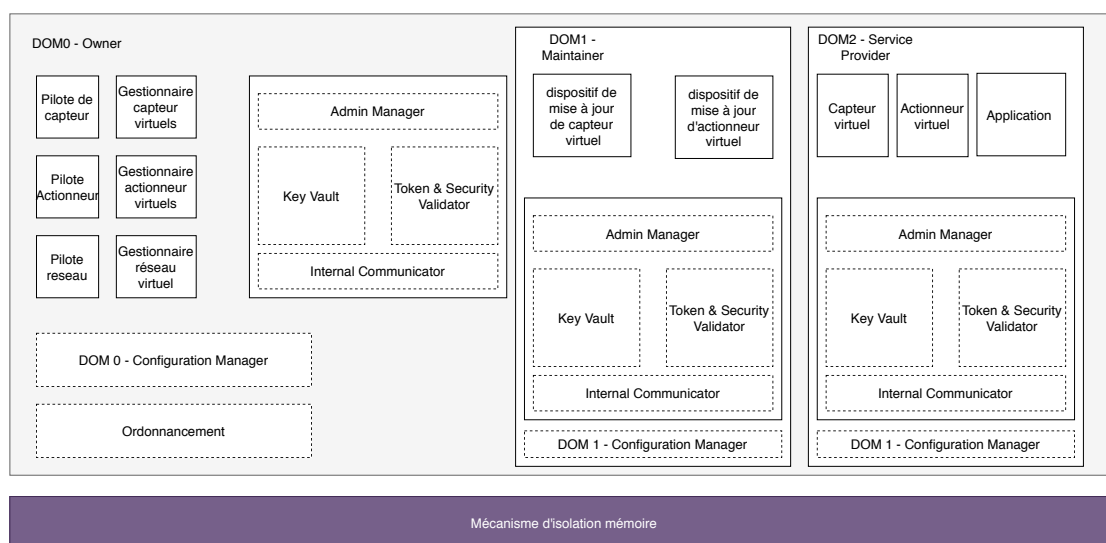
DOM0 - Owner

Pilote de capteur

Gestionnaire capteur virtuels

Pilote Actionneur

Gestionnaire actionneur virtuels

Pilote reseau

Gestionnaire réseau virtuel

Admin Manager

Key Vault

Token & Security Validator

Internal Communicator

DOM 0 - Configuration Manager

Ordonnancement

DOM1 - Maintainer

dispositif de mise à jour de capteur virtuel

dispositif de mise à jour d'actionneur virtuel

Admin Manager

Key Vault

Token & Security Validator

Internal Communicator

DOM 1 - Configuration Manager

DOM2 - Service Provider

Capteur virtuel

Actionneur virtuel

Application

Admin Manager

Key Vault

Token & Security Validator

Internal Communicator

DOM 1 - Configuration Manager

Mécanisme d'isolation mémoire